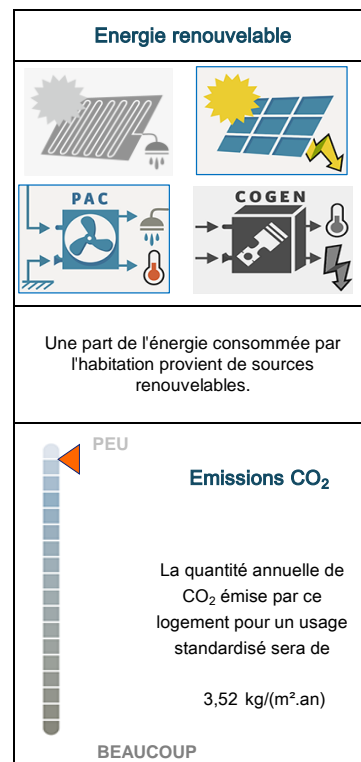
Energie renouvelable

PAC

COGEN

Une part de l'énergie consommée par l'habitation provient de sources renouvelables.

PEU

Emissions $CO_2$

La quantité annuelle de $CO_2$ émise par ce logement pour un usage standardisé sera de

3,52 kg/(m².an)

BEAUCOUP